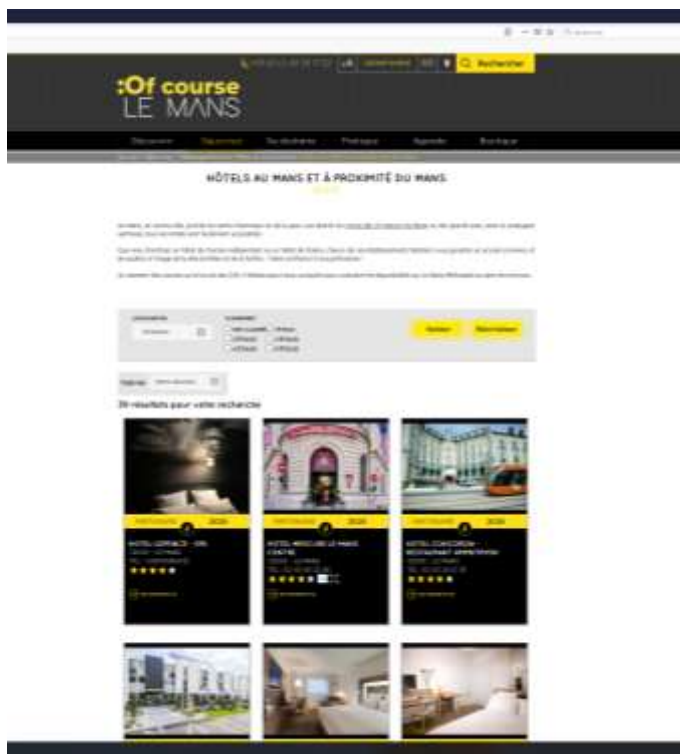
Rechercher

:Of course
LE MANS

Découvrir
Séjourner
Se divertir
Pratique
Agenda
Boutique

HÔTELS AU MANS ET À PROXIMITÉ DU MANS

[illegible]

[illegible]

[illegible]

Valider
Réinitialiser

39 résultats pour votre recherche

HOTEL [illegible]

HOTEL MERCURE LE MANS CENTRE

HOTEL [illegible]